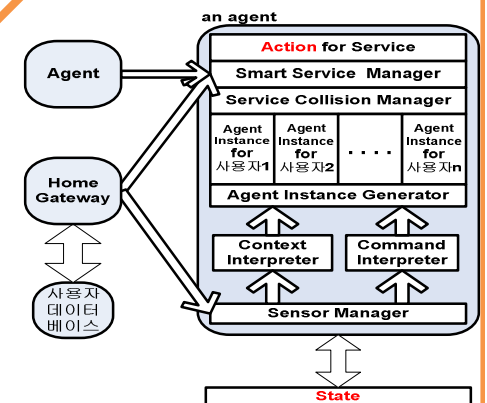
an agent

Agent

Home Gateway

사용자 데이터 베이스

Action for Service

Smart Service Manager

Service Collision Manager

Agent Instance for 사용자1

Agent Instance for 사용자2

. . . .

Agent Instance for 사용자n

Agent Instance Generator

Context Interpreter

Command Interpreter

Sensor Manager

State